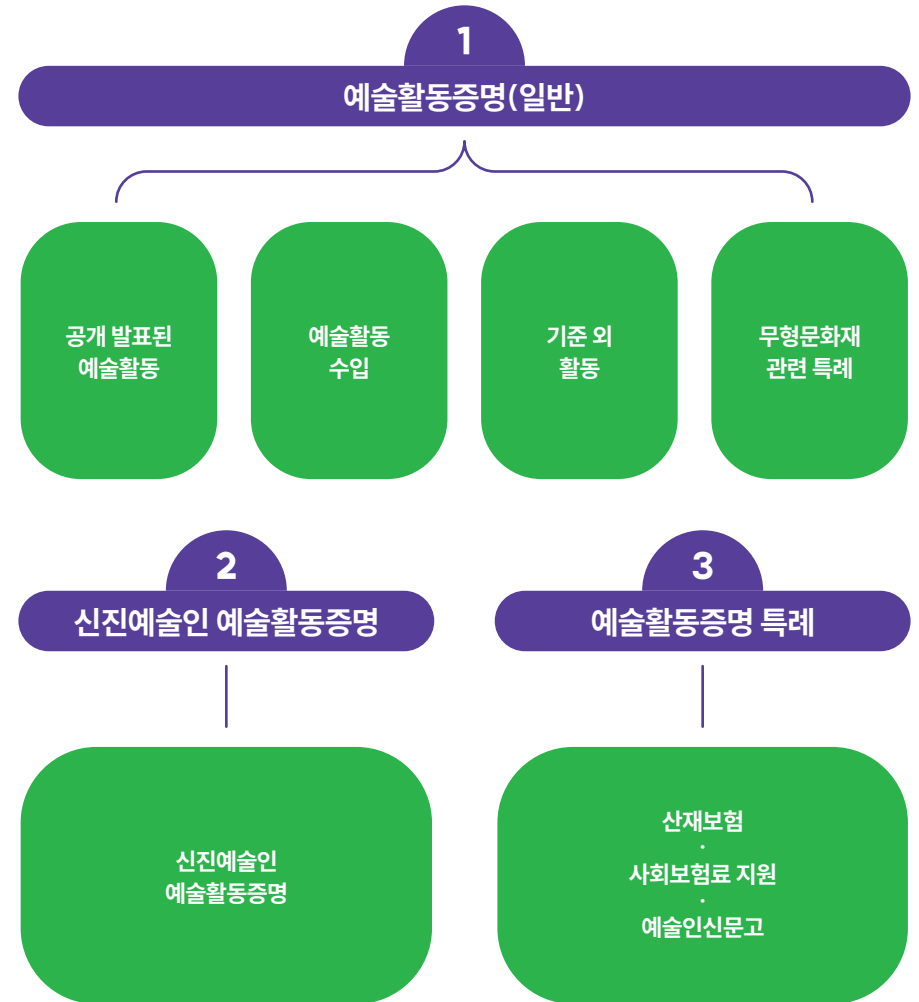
1

예술활동증명(일반)

공개 발표된 예술활동

예술활동 수입

기준 외 활동

무형문화재 관련 특례

2

신진예술인 예술활동증명

신진예술인 예술활동증명

3

예술활동증명 특례

산재보험
·
사회보험료 지원
·
예술인신문고